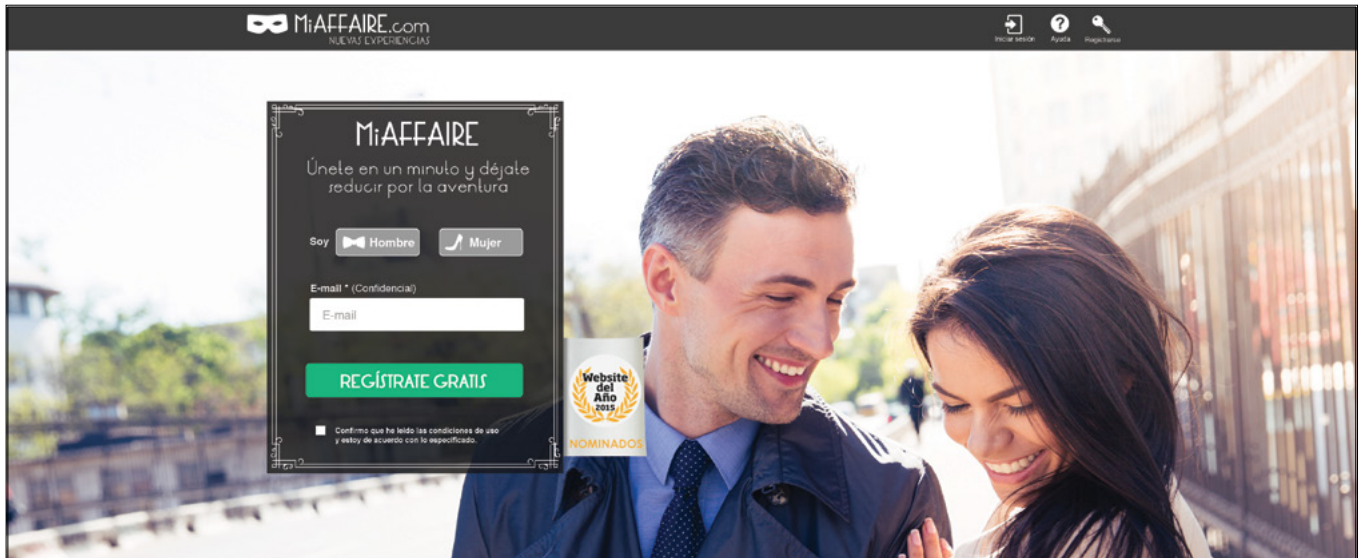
MiAFFAIRE.com
NUEVAS EXPERIENCIAS

Iniciar sesión
Ayuda
Registrarse

MiAFFAIRE

Únete en un minuto y déjate seducir por la aventura

Soy Hombre Mujer

E-mail * (Confidencial)

E-mail

REGÍSTRATE GRATIS

Confirmo que he leído las condiciones de uso y estoy de acuerdo con lo especificado.

Website del Año 2015

NOMINADOS